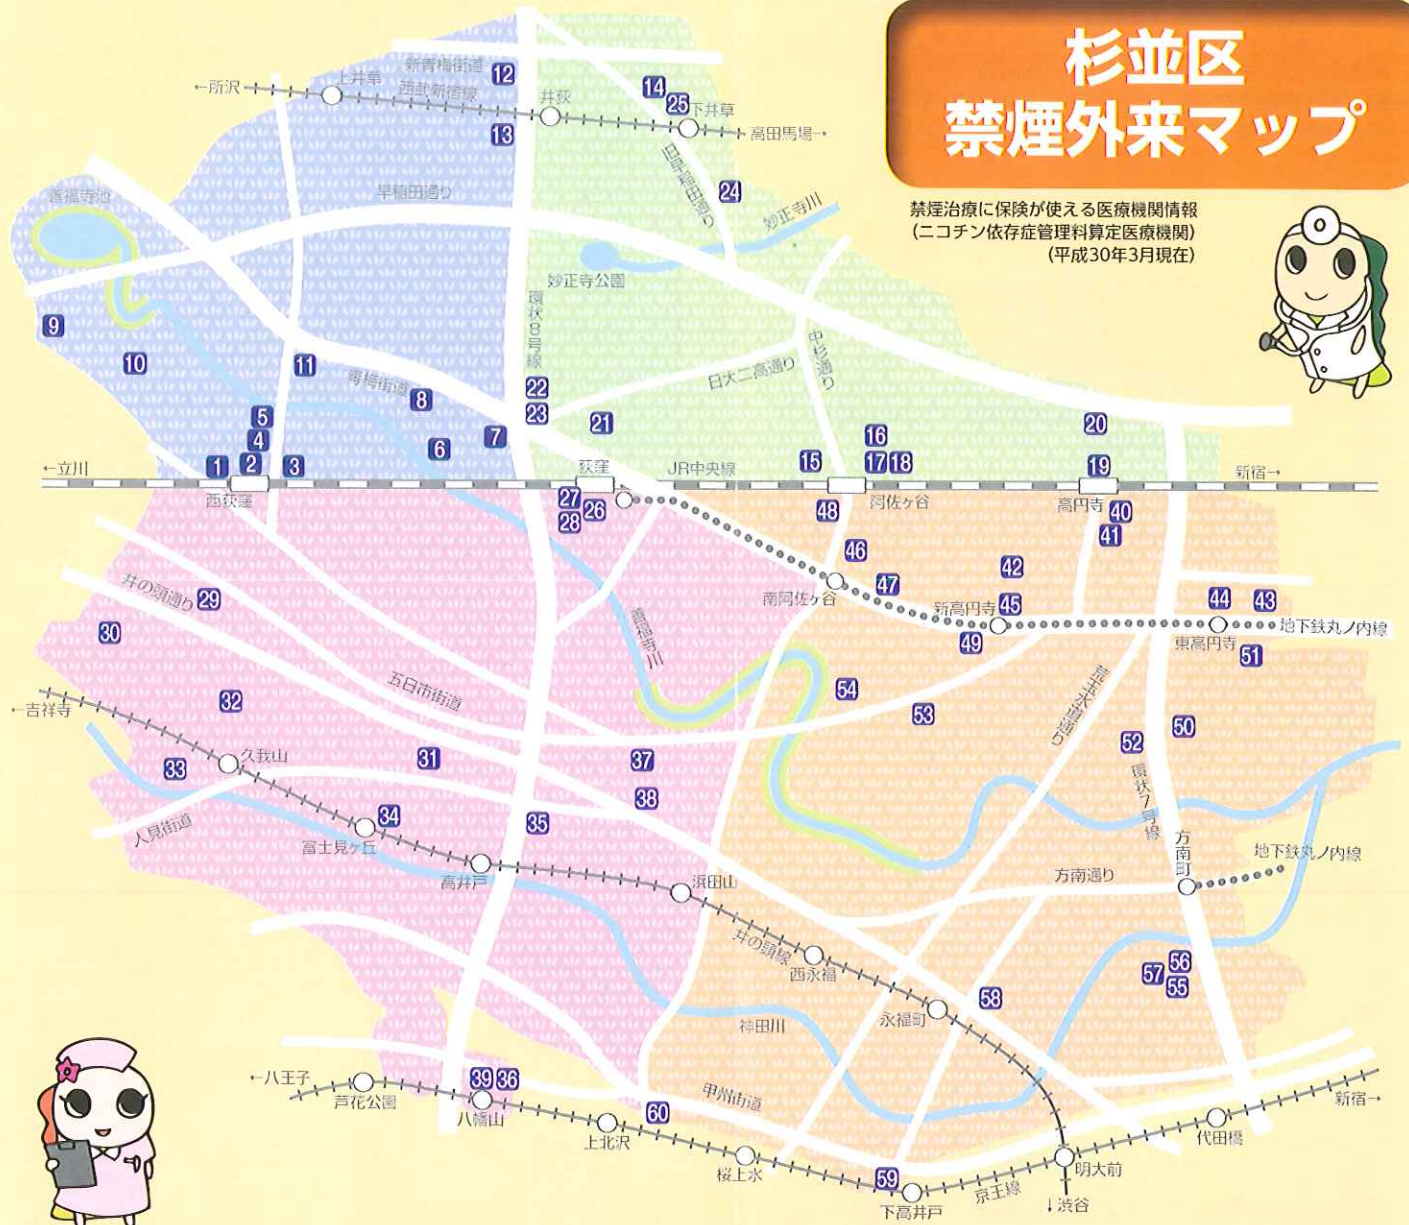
杉並区
禁煙外来マップ

禁煙治療に保険が使える医療機関情報
(ニコチン依存症管理料算定医療機関)
(平成30年3月現在)

←所沢
上井草
新青梅街道
西武新宿線
12
井荻
13
14
25
下井草
高田馬場→
旧早稲田通り
24
妙正寺川
善福寺池
早稲田通り
妙正寺公園
環状8号線
9
10
11
青梅街道
8
22
23
21
日大二高通り
中杉通り
16
17
18
20
5
4
1
2
3
6
7
15
19
←立川
西荻窪
荻窪
JR中央線
阿佐ケ谷
高円寺
新宿→
27
26
28
48
40
41
46
42
47
南阿佐ケ谷
新高円寺
45
44
43
地下鉄丸ノ内線
49
東高円寺
51
井の頭通り
29
30
善福寺川
五日市街道
54
53
梅里中央通り
←吉祥寺
32
52
50
環状7号線
久我山
33
31
37
38
34
35
方南町
地下鉄丸ノ内線
人見街道
富士見ケ丘
高井戸
浜田山
方南通り
井の頭線
西永福
57
56
55
58
神田川
永福町
←八王子
39
36
芦花公園
八幡山
60
甲州街道
上北沢
代田橋
新宿→
桜上水
59
京王線
明大前
下高井戸
↓渋谷